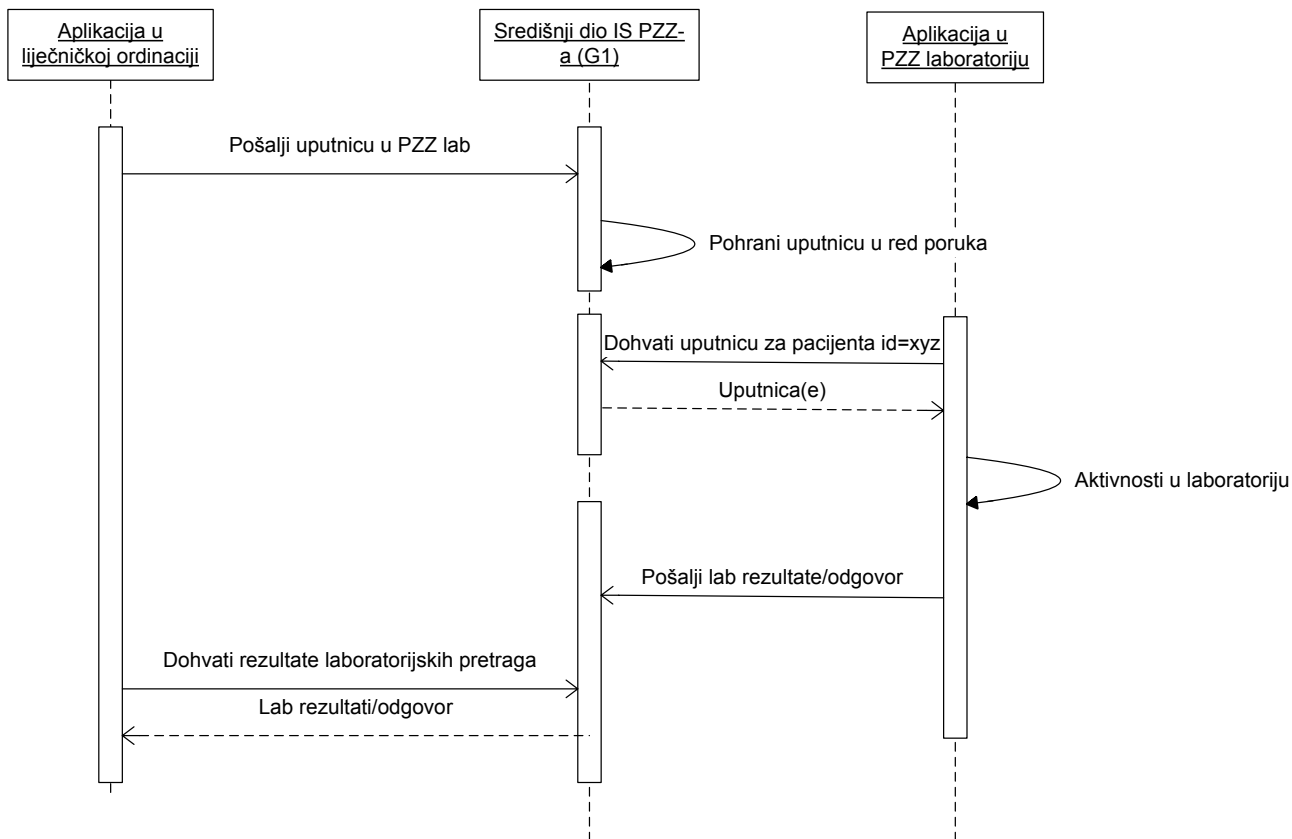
Aplikacija u liječničkoj ordinaciji

Središnji dio IS PZZ-a (G1)

Aplikacija u PZZ laboratoriju

Pošalji uputnicu u PZZ lab

Pohrani uputnicu u red poruka

Dohvati uputnicu za pacijenta id=xyz

Uputnica(e)

Aktivnosti u laboratoriju

Pošalji lab rezultate/odgovor

Dohvati rezultate laboratorijskih pretraga

Lab rezultati/odgovor